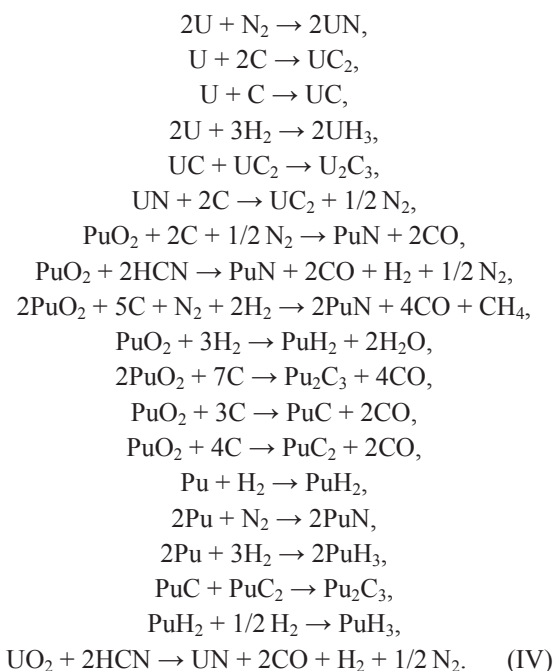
$2U + N_2 \rightarrow 2UN,$

$U + 2C \rightarrow UC_2,$

$U + C \rightarrow UC,$

$2U + 3H_2 \rightarrow 2UH_3,$

$UC + UC_2 \rightarrow U_2C_3,$

$UN + 2C \rightarrow UC_2 + 1/2\ N_2,$

$PuO_2 + 2C + 1/2\ N_2 \rightarrow PuN + 2CO,$

$PuO_2 + 2HCN \rightarrow PuN + 2CO + H_2 + 1/2\ N_2,$

$2PuO_2 + 5C + N_2 + 2H_2 \rightarrow 2PuN + 4CO + CH_4,$

$PuO_2 + 3H_2 \rightarrow PuH_2 + 2H_2O,$

$2PuO_2 + 7C \rightarrow Pu_2C_3 + 4CO,$

$PuO_2 + 3C \rightarrow PuC + 2CO,$

$PuO_2 + 4C \rightarrow PuC_2 + 2CO,$

$Pu + H_2 \rightarrow PuH_2,$

$2Pu + N_2 \rightarrow 2PuN,$

$2Pu + 3H_2 \rightarrow 2PuH_3,$

$PuC + PuC_2 \rightarrow Pu_2C_3,$

$PuH_2 + 1/2\ H_2 \rightarrow PuH_3,$

$UO_2 + 2HCN \rightarrow UN + 2CO + H_2 + 1/2\ N_2.$ (IV)